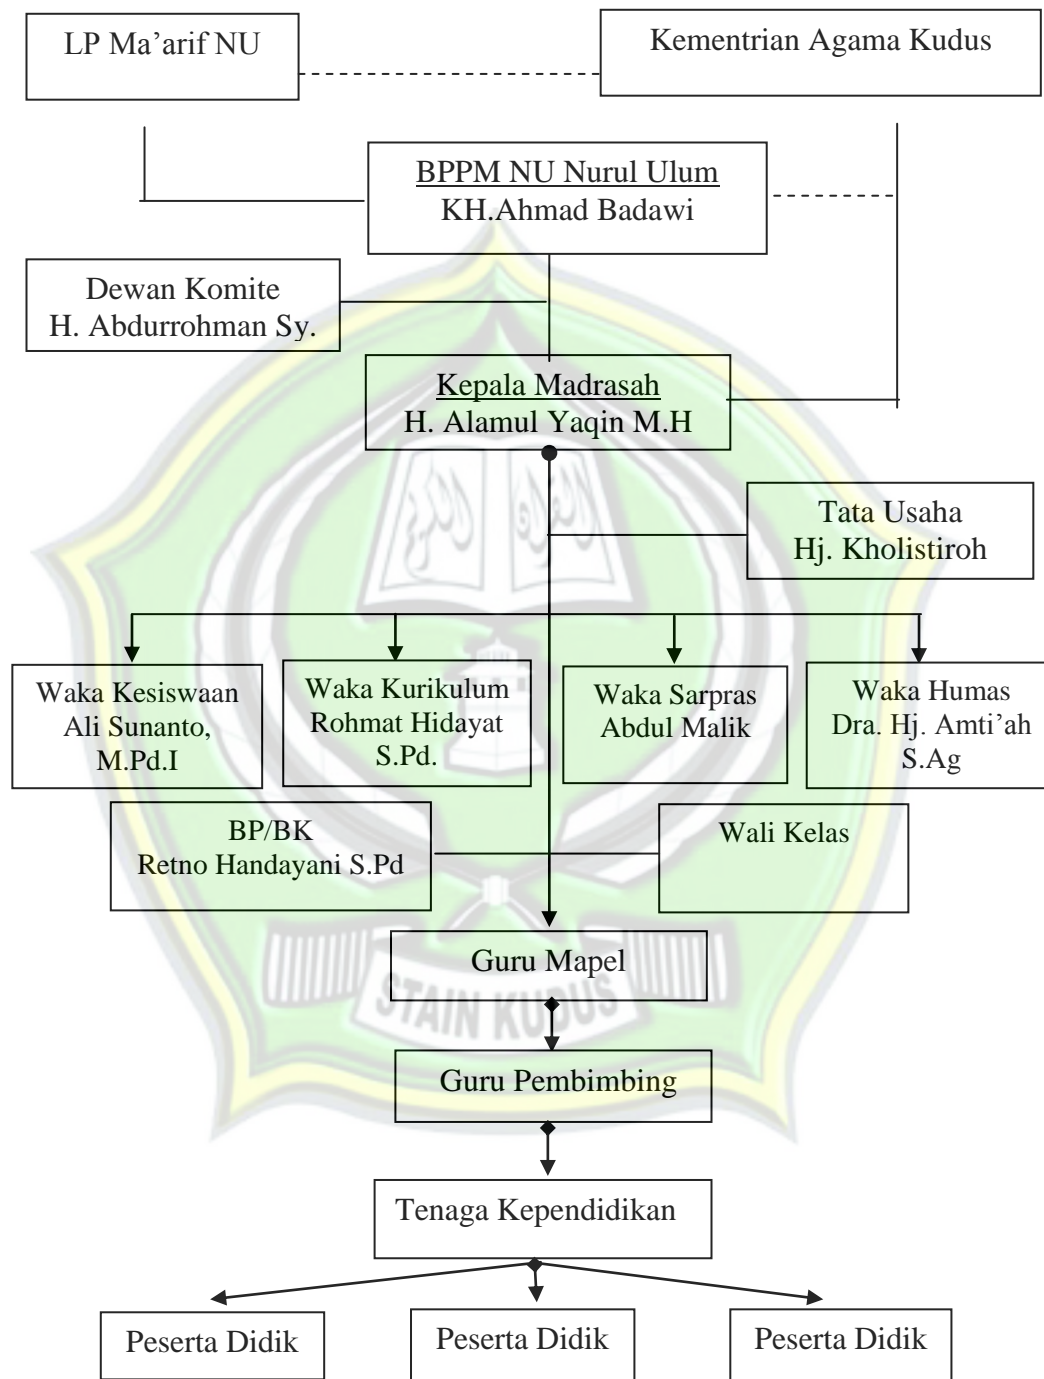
LP Ma'arif NU

Kementrian Agama Kudus

BPPM NU Nurul Ulum
KH.Ahmad Badawi

Dewan Komite
H. Abdurrohman Sy.

Kepala Madrasah
H. Alamul Yaqin M.H

Tata Usaha
Hj. Kholistiroh

Waka Kesiswaan
Ali Sunanto, M.Pd.I

Waka Kurikulum
Rohmat Hidayat S.Pd.

Waka Sarpras
Abdul Malik

Waka Humas
Dra. Hj. Amti'ah S.Ag

BP/BK
Retno Handayani S.Pd

Wali Kelas

Guru Mapel

STAIN KUDUS

Guru Pembimbing

Tenaga Kependidikan

Peserta Didik

Peserta Didik

Peserta Didik